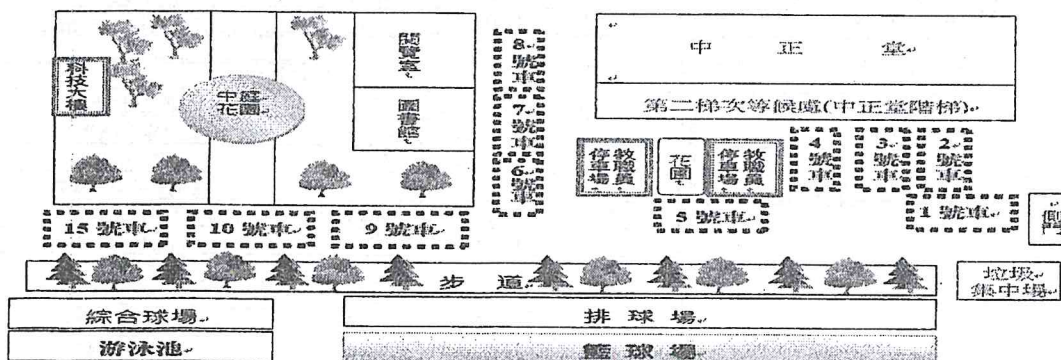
科技大樓

中庭花園

閱覽室

圖書館

8號車

7號車

6號車

中正堂

第二梯次等候處(中正堂階梯)

停車場 教職員

花圃

停車場 教職員

4號車

3號車

2號車

5號車

1號車

15號車

10號車

9號車

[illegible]

步道

垃圾集中場

綜合球場

排球場

游泳池

籃球場